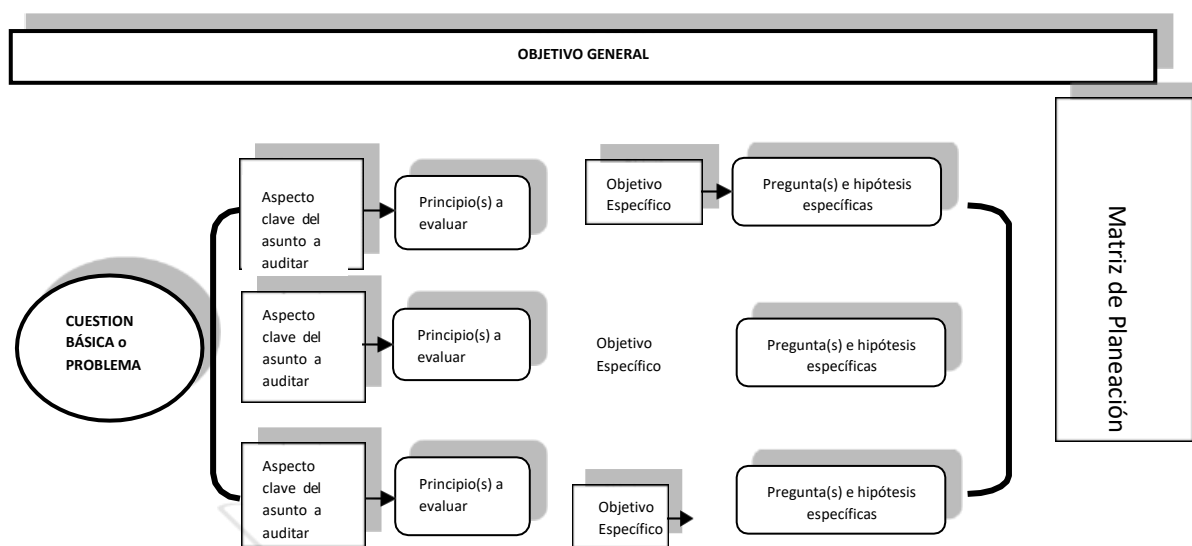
OBJETIVO GENERAL

Matriz de Planeación

CUESTION BÁSICA o PROBLEMA

Aspecto clave del asunto a auditar

Principio(s) a evaluar

Objetivo Específico

Pregunta(s) e hipótesis específicas

Aspecto clave del asunto a auditar

Principio(s) a evaluar

Objetivo Específico

Pregunta(s) e hipótesis específicas

Aspecto clave del asunto a auditar

Principio(s) a evaluar

Objetivo Específico

Pregunta(s) e hipótesis específicas